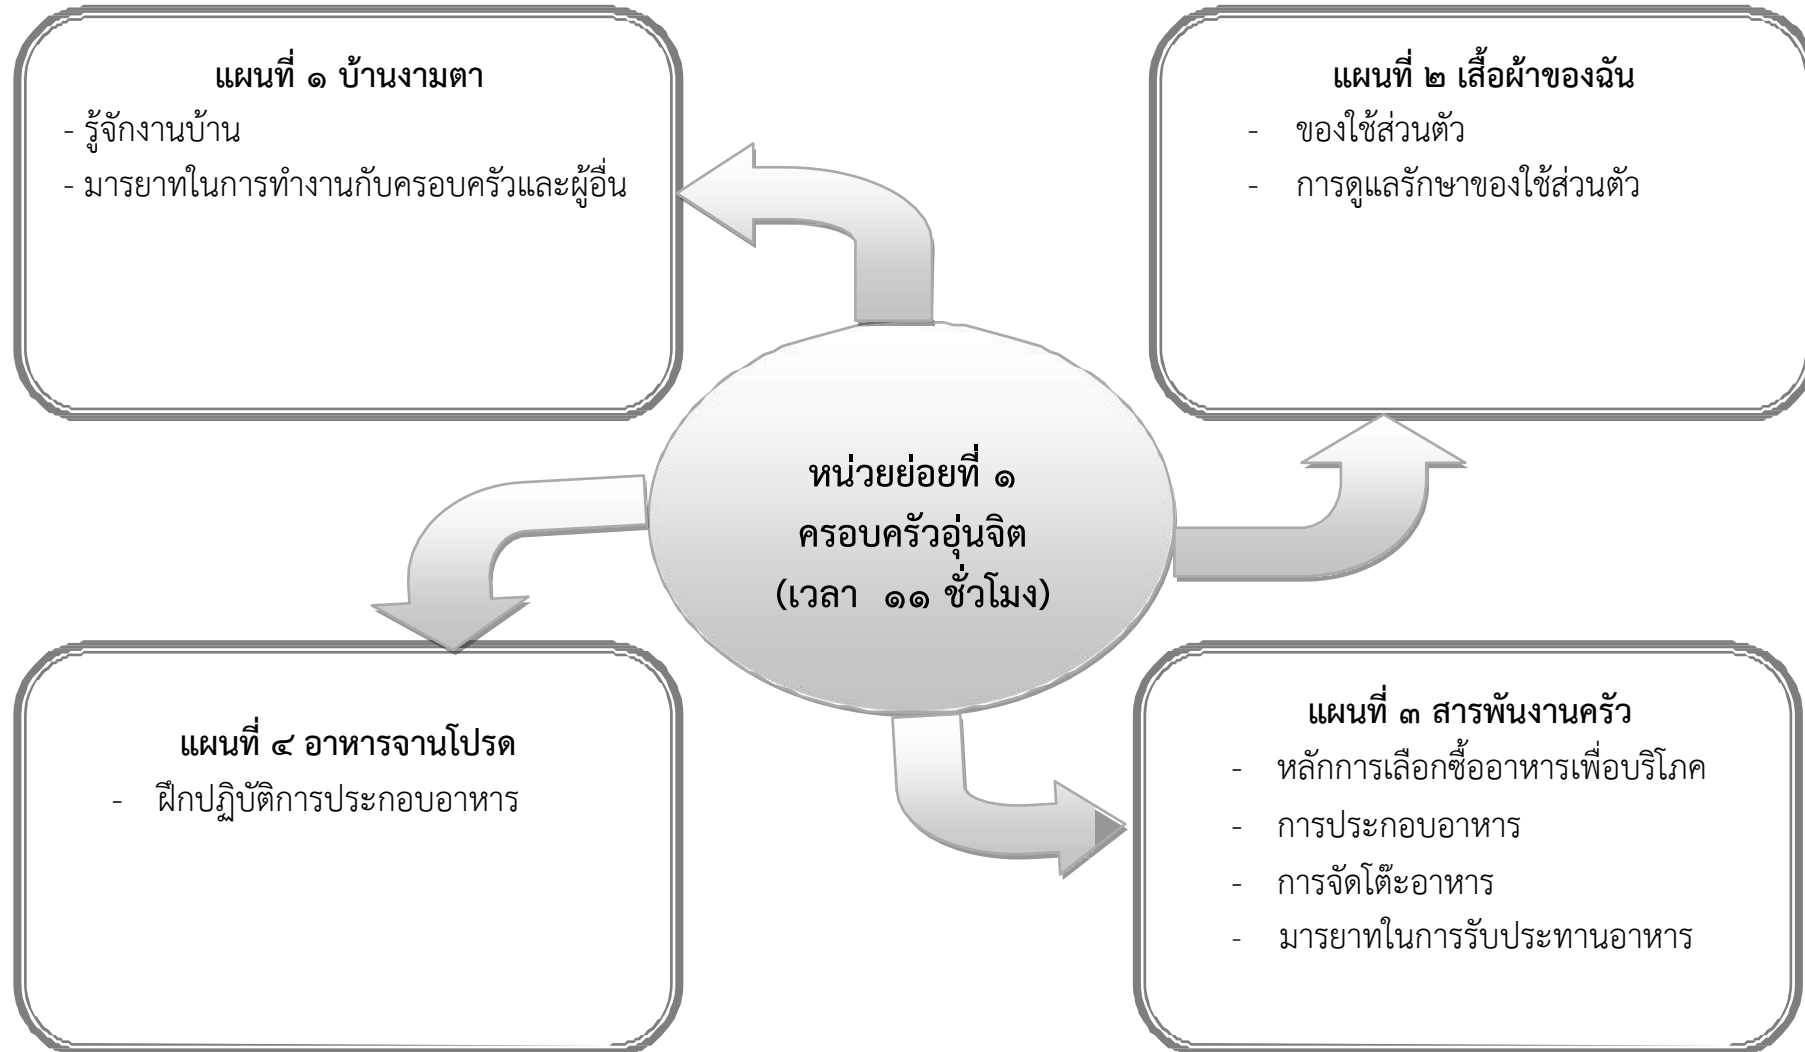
แผนที่ ๑ บ้านงามตา

- รู้จักงานบ้าน
- มารยาทในการทำงานกับครอบครัวและผู้อื่น

แผนที่ ๒ เสื้อผ้าของฉัน

- ของใช้ส่วนตัว
- การดูแลรักษาของใช้ส่วนตัว

หน่วยย่อยที่ ๑
ครอบครัวอุ่นจิต
(เวลา ๑๑ ชั่วโมง)

แผนที่ ๔ อาหารจานโปรด

- ฝึกปฏิบัติการประกอบอาหาร

แผนที่ ๓ สารพันงานครัว

- หลักการเลือกซื้ออาหารเพื่อบริโภค
- การประกอบอาหาร
- การจัดโต๊ะอาหาร
- มารยาทในการรับประทานอาหาร